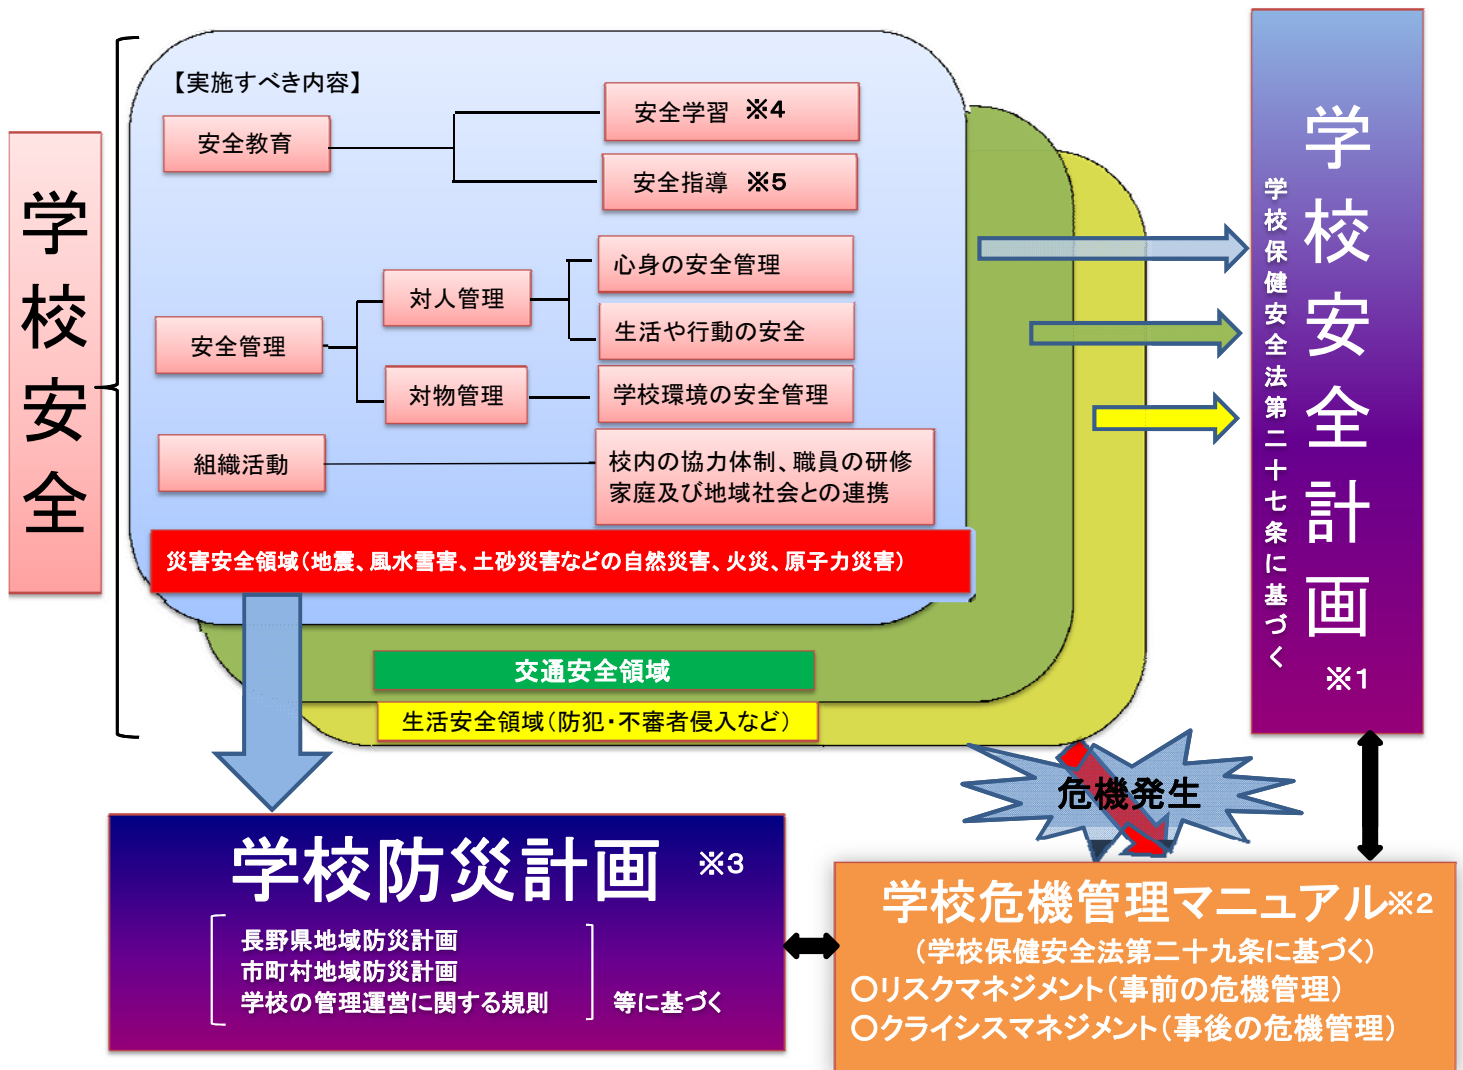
学校安全

【実施すべき内容】

安全教育

安全学習　※4

安全指導　※5

安全管理

対人管理

心身の安全管理

生活や行動の安全

対物管理

学校環境の安全管理

組織活動

校内の協力体制、職員の研修
家庭及び地域社会との連携

災害安全領域（地震、風水雪害、土砂災害などの自然災害、火災、原子力災害）

交通安全領域

生活安全領域（防犯・不審者侵入など）

学校保健安全法第二十七条に基づく

学校安全計画

※1

危機発生

学校防災計画　※3

長野県地域防災計画
市町村地域防災計画
学校の管理運営に関する規則

等に基づく

学校危機管理マニュアル※2

（学校保健安全法第二十九条に基づく）
〇リスクマネジメント（事前の危機管理）
〇クライシスマネジメント（事後の危機管理）